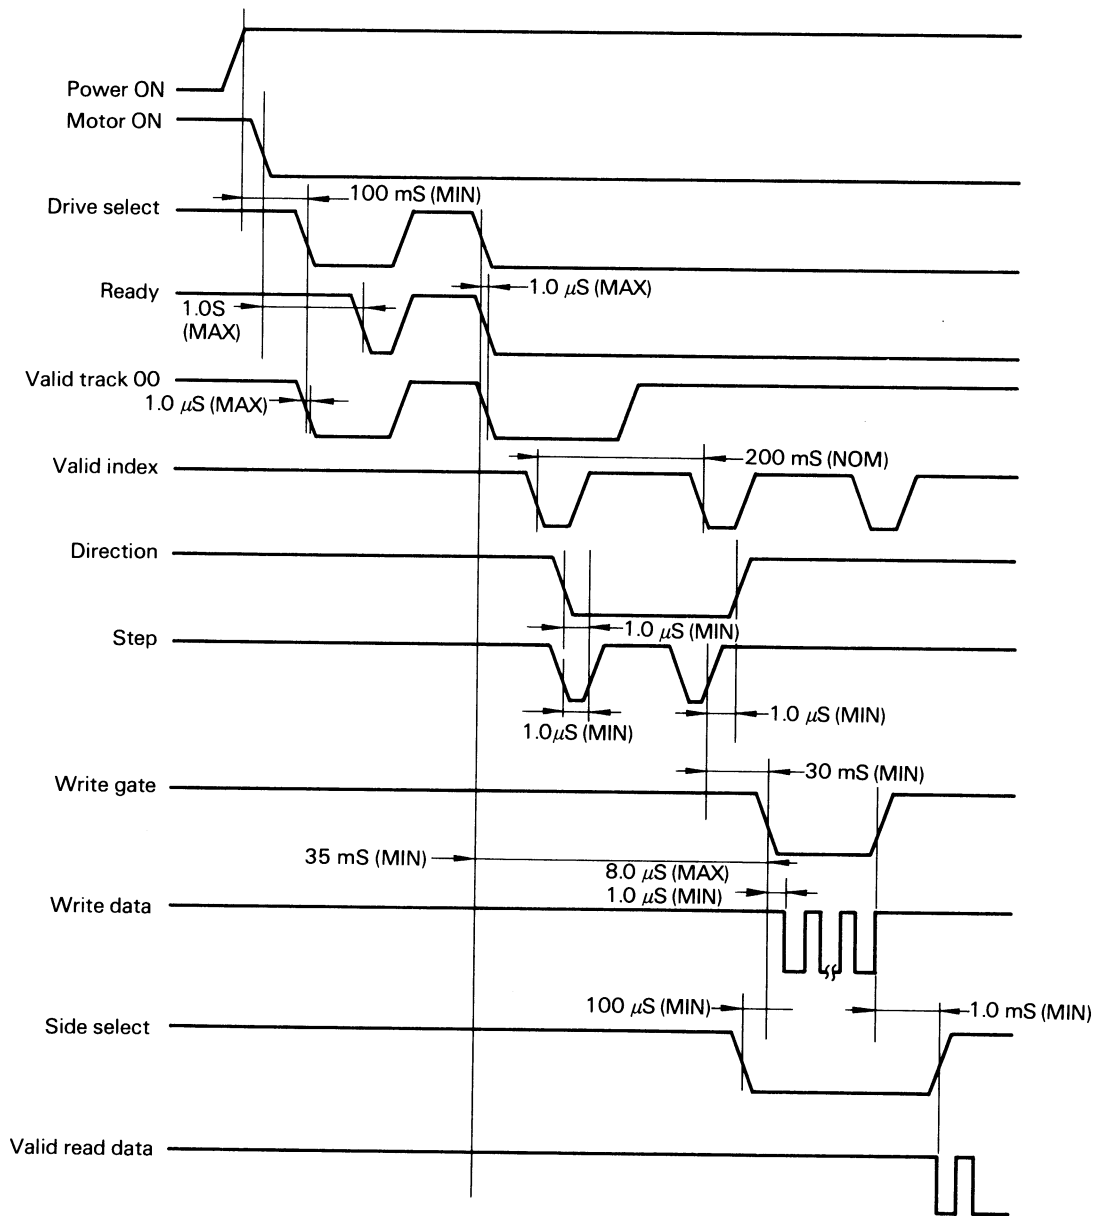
Power ON
Motor ON
Drive select
100 mS (MIN)
Ready
1.0 $\mu$S (MAX)
1.0S (MAX)
Valid track 00
1.0 $\mu$S (MAX)
Valid index
200 mS (NOM)
Direction
Step
1.0 $\mu$S (MIN)
1.0$\mu$S (MIN)
1.0 $\mu$S (MIN)
Write gate
30 mS (MIN)
35 mS (MIN)
8.0 $\mu$S (MAX)
1.0 $\mu$S (MIN)
Write data
100 $\mu$S (MIN)
1.0 mS (MIN)
Side select
Valid read data